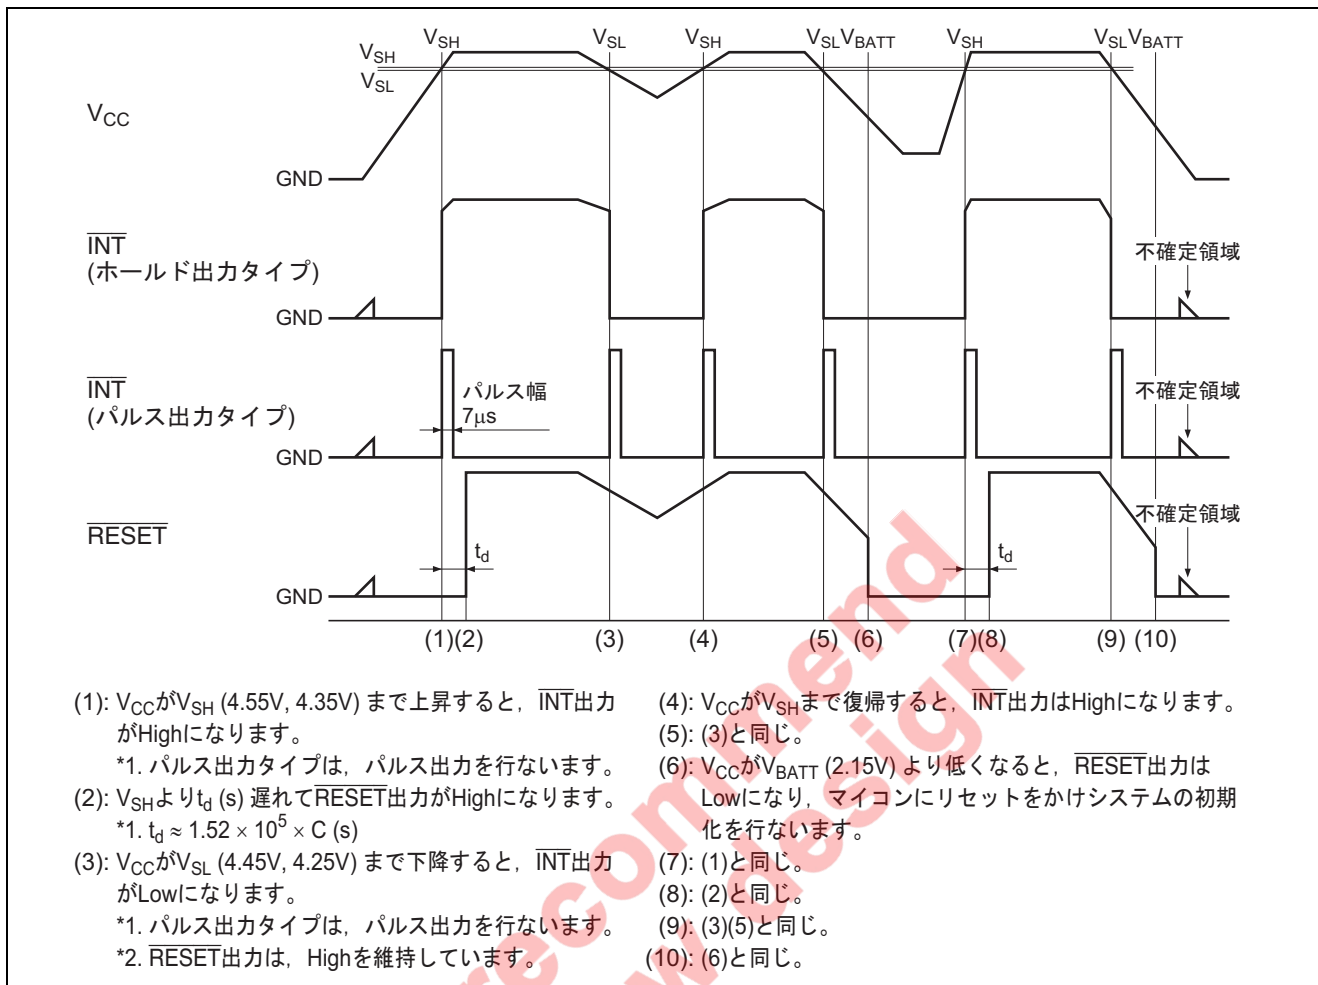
$V_{SH}$ $V_{SL}$ $V_{SH}$ $V_{SL}$ $V_{SH}$ $V_{SL}V_{BATT}$ $V_{SH}$ $V_{SL}V_{BATT}$

$V_{CC}$

GND

$\overline{INT}$
(ホールド出力タイプ)

不確定領域

GND

$\overline{INT}$
(パルス出力タイプ)

パルス幅
7μs

不確定領域

GND

$\overline{RESET}$

$t_d$ $t_d$

不確定領域

GND

(1)(2) (3) (4) (5) (6) (7)(8) (9) (10)

(1): $V_{CC}$が$V_{SH}$ (4.55V, 4.35V) まで上昇すると，$\overline{INT}$出力がHighになります。
*1. パルス出力タイプは，パルス出力を行ないます。
(2): $V_{SH}$より$t_d$ (s) 遅れて$\overline{RESET}$出力がHighになります。
*1. $t_d \approx 1.52 \times 10^5 \times C$ (s)
(3): $V_{CC}$が$V_{SL}$ (4.45V, 4.25V) まで下降すると，$\overline{INT}$出力がLowになります。
*1. パルス出力タイプは，パルス出力を行ないます。
*2. $\overline{RESET}$出力は，Highを維持しています。

(4): $V_{CC}$が$V_{SH}$まで復帰すると，$\overline{INT}$出力はHighになります。
(5): (3)と同じ。
(6): $V_{CC}$が$V_{BATT}$ (2.15V) より低くなると，$\overline{RESET}$出力はLowになり，マイコンにリセットをかけシステムの初期化を行ないます。
(7): (1)と同じ。
(8): (2)と同じ。
(9): (3)(5)と同じ。
(10): (6)と同じ。

Not Recommended for New Design